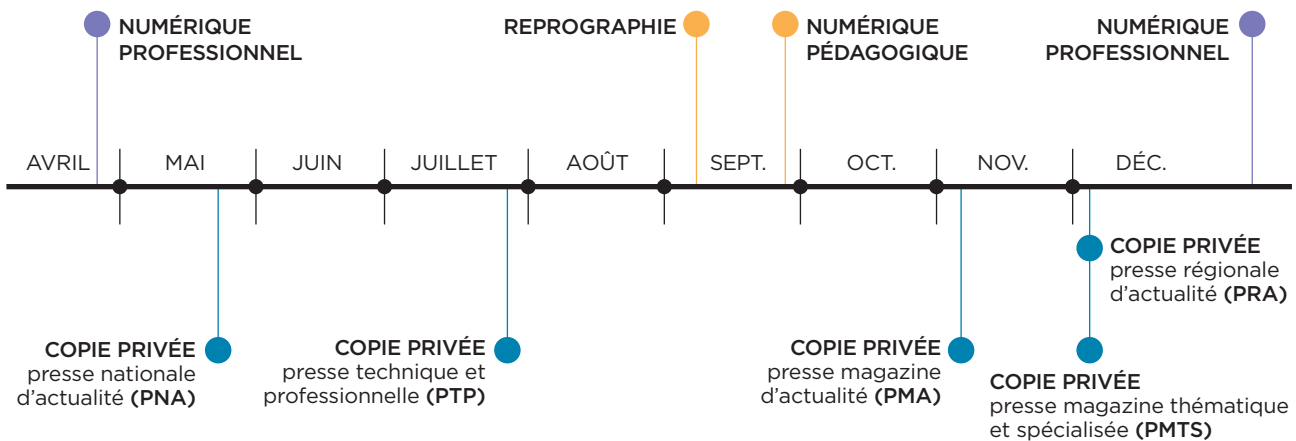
NUMÉRIQUE PROFESSIONNEL

REPROGRAPHIE

NUMÉRIQUE PÉDAGOGIQUE

NUMÉRIQUE PROFESSIONNEL

AVRIL MAI JUIN JUILLET AOÛT SEPT. OCT. NOV. DÉC.

COPIE PRIVÉE presse régionale d'actualité (PRA)

COPIE PRIVÉE presse nationale d'actualité (PNA)

COPIE PRIVÉE presse technique et professionnelle (PTP)

COPIE PRIVÉE presse magazine d'actualité (PMA)

COPIE PRIVÉE presse magazine thématique et spécialisée (PMTS)